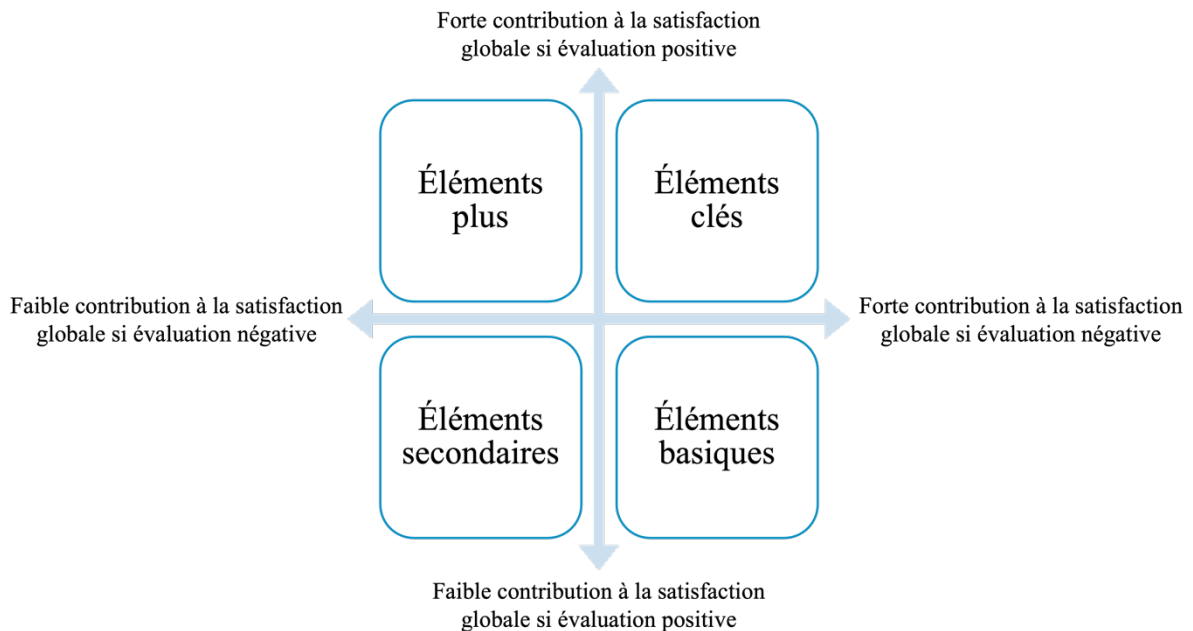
Forte contribution à la satisfaction globale si évaluation positive

Éléments plus

Éléments clés

Faible contribution à la satisfaction globale si évaluation négative

Forte contribution à la satisfaction globale si évaluation négative

Éléments secondaires

Éléments basiques

Faible contribution à la satisfaction globale si évaluation positive